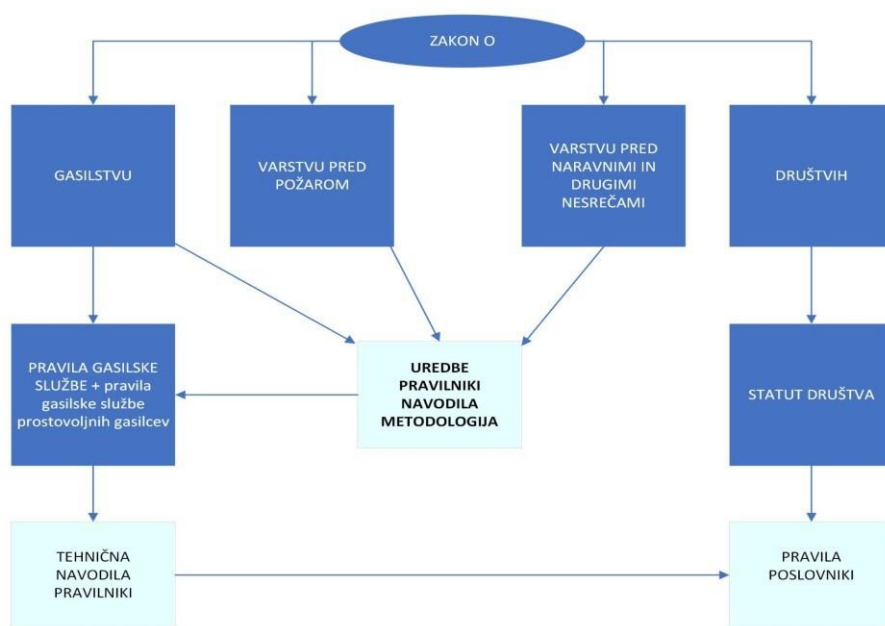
ZAKON O

GASILSTVU

VARSTVU PRED POŽAROM

VARSTVU PRED NARAVNIMI IN DRUGIMI NESREČAMI

DRUŠTVIH

PRAVILA GASILSKE SLUŽBE + pravila gasilske službe prostovoljnih gasilcev

UREDBE PRAVILNIKI NAVODILA METODOLOGIJA

STATUT DRUŠTVA

TEHNIČNA NAVODILA PRAVILNIKI

PRAVILA POSLOVNIKI